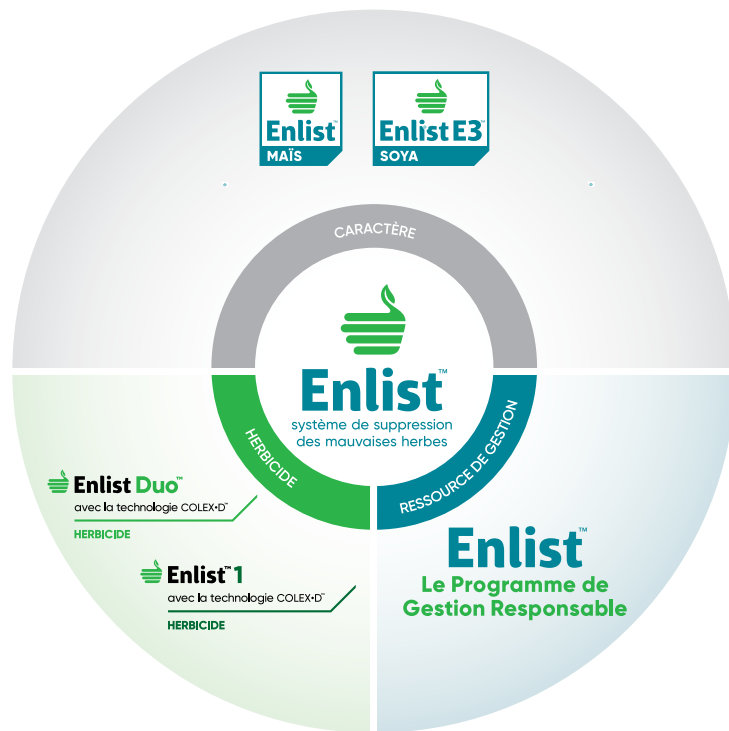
Enlist™
MAÏS

Enlist E3™
SOYA

CARACTÈRE

Enlist™
système de suppression des mauvaises herbes

HERBICIDE

RESSOURCE DE GESTION

Enlist Duo™
avec la technologie COLEX-D™
HERBICIDE

Enlist™ 1
avec la technologie COLEX-D™
HERBICIDE

Enlist™
Le Programme de Gestion Responsable